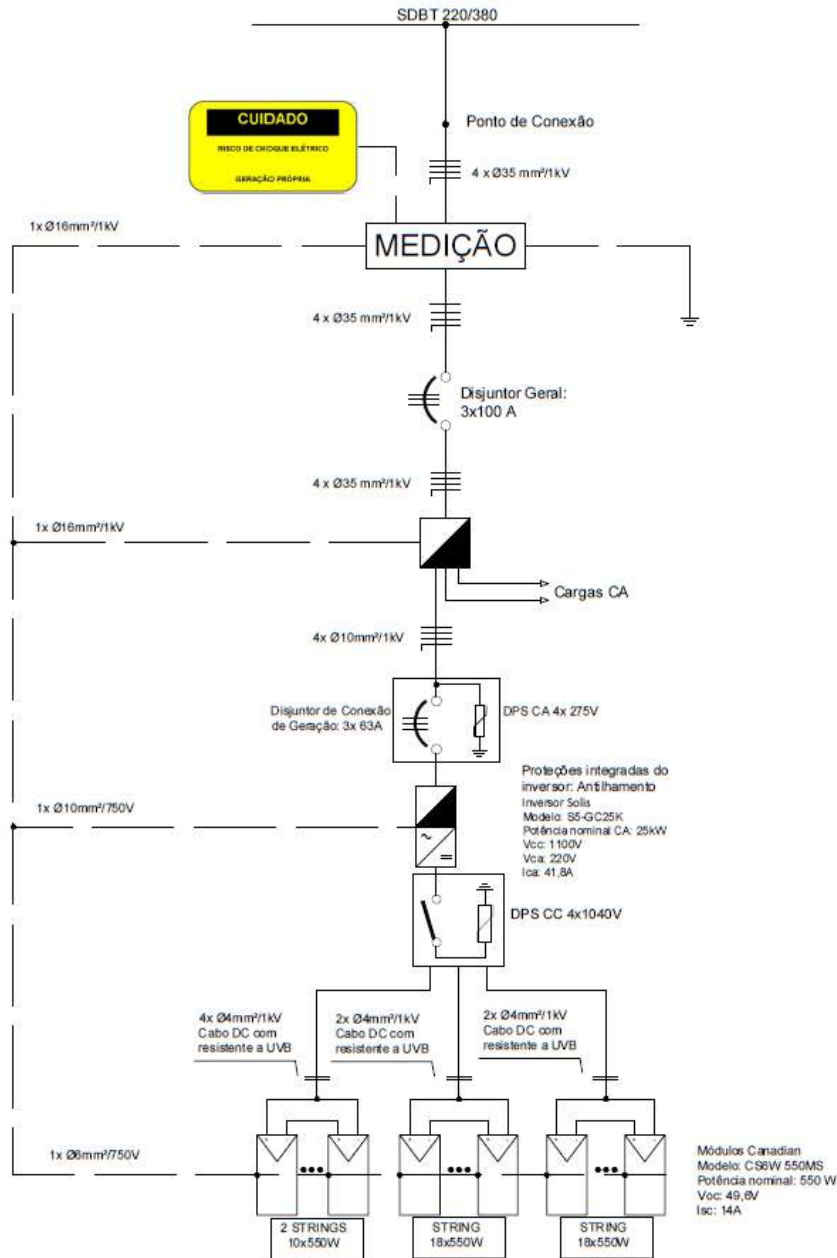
SDBT 220/380

Ponto de Conexão

CUIDADO

RISCO DE CHOQUE ELÉTRICO

GERAÇÃO PRÓPRIA

4 x Ø35 mm²/1kV

1x Ø16mm²/1kV

MEDIÇÃO

4 x Ø35 mm²/1kV

Disjuntor Geral: 3x100 A

4 x Ø35 mm²/1kV

1x Ø16mm²/1kV

Cargas CA

4x Ø10mm²/1kV

Disjuntor de Conexão de Geração: 3x 63A

DPS CA 4x 275V

Proteções integradas do inversor: Antilhamento
Inversor Solis
Modelo: S5-GC25K
Potência nominal CA: 25kW
Vcc: 1100V
Vca: 220V
Ica: 41,8A

1x Ø10mm²/750V

DPS CC 4x1040V

4x Ø4mm²/1kV
Cabo DC com resistente a UVB

2x Ø4mm²/1kV
Cabo DC com resistente a UVB

2x Ø4mm²/1kV
Cabo DC com resistente a UVB

1x Ø6mm²/750V

Módulos Canadian
Modelo: CS6W 550MS
Potência nominal: 550 W
Voc: 49,6V
Isc: 14A

2 STRINGS
10x550W

STRING
18x550W

STRING
18x550W